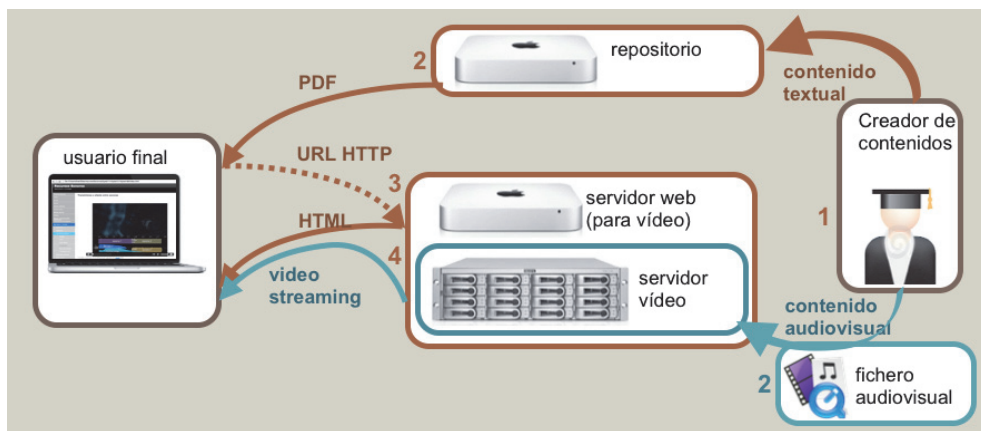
repositorio

2

PDF

contenido textual

Creador de contenidos

usuario final

URL HTTP

3

servidor web (para vídeo)

1

HTML

4

video streaming

servidor vídeo

contenido audiovisual

2

fichero audiovisual